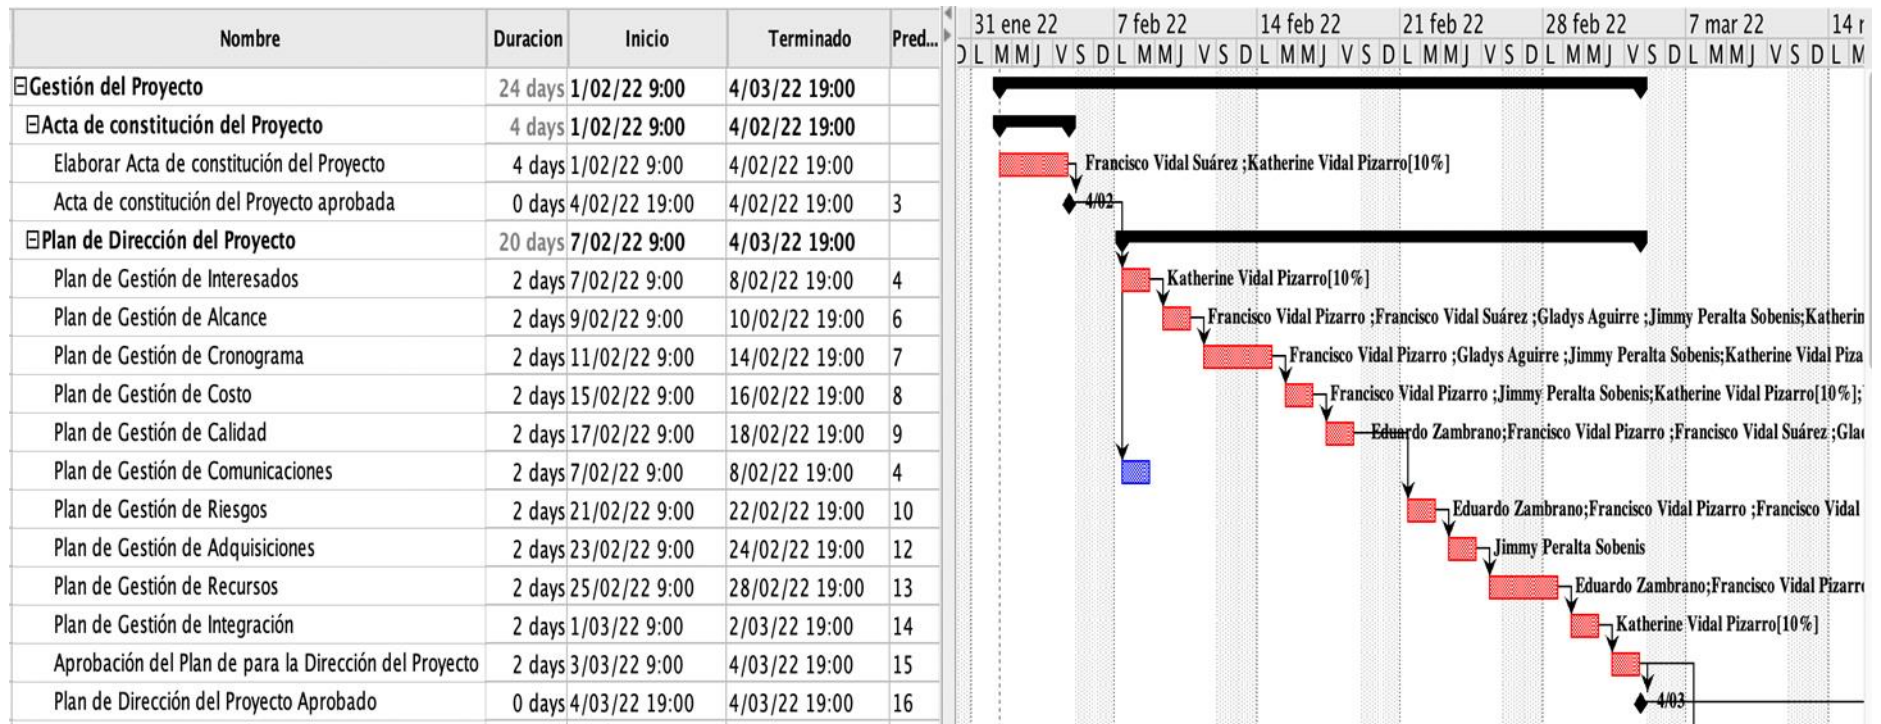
| Nombre | Duracion | Inicio | Terminado | Pred... |
|---|---|---|---|---|
| ⊟Gestión del Proyecto | 24 days | 1/02/22 9:00 | 4/03/22 19:00 | |
| ⊟Acta de constitución del Proyecto | 4 days | 1/02/22 9:00 | 4/02/22 19:00 | |
| Elaborar Acta de constitución del Proyecto | 4 days | 1/02/22 9:00 | 4/02/22 19:00 | |
| Acta de constitución del Proyecto aprobada | 0 days | 4/02/22 19:00 | 4/02/22 19:00 | 3 |
| ⊟Plan de Dirección del Proyecto | 20 days | 7/02/22 9:00 | 4/03/22 19:00 | |
| Plan de Gestión de Interesados | 2 days | 7/02/22 9:00 | 8/02/22 19:00 | 4 |
| Plan de Gestión de Alcance | 2 days | 9/02/22 9:00 | 10/02/22 19:00 | 6 |
| Plan de Gestión de Cronograma | 2 days | 11/02/22 9:00 | 14/02/22 19:00 | 7 |
| Plan de Gestión de Costo | 2 days | 15/02/22 9:00 | 16/02/22 19:00 | 8 |
| Plan de Gestión de Calidad | 2 days | 17/02/22 9:00 | 18/02/22 19:00 | 9 |
| Plan de Gestión de Comunicaciones | 2 days | 7/02/22 9:00 | 8/02/22 19:00 | 4 |
| Plan de Gestión de Riesgos | 2 days | 21/02/22 9:00 | 22/02/22 19:00 | 10 |
| Plan de Gestión de Adquisiciones | 2 days | 23/02/22 9:00 | 24/02/22 19:00 | 12 |
| Plan de Gestión de Recursos | 2 days | 25/02/22 9:00 | 28/02/22 19:00 | 13 |
| Plan de Gestión de Integración | 2 days | 1/03/22 9:00 | 2/03/22 19:00 | 14 |
| Aprobación del Plan de para la Dirección del Proyecto | 2 days | 3/03/22 9:00 | 4/03/22 19:00 | 15 |
| Plan de Dirección del Proyecto Aprobado | 0 days | 4/03/22 19:00 | 4/03/22 19:00 | 16 |

31 ene 22 | 7 feb 22 | 14 feb 22 | 21 feb 22 | 28 feb 22 | 7 mar 22 | 14 r
D L M M J V S D L M M J V S D L M M J V S D L M M J V S D L M M J V S D L M M J V S D L M

Francisco Vidal Suárez ;Katherine Vidal Pizarro[10%]
4/02
Katherine Vidal Pizarro[10%]
Francisco Vidal Pizarro ;Francisco Vidal Suárez ;Gladys Aguirre ;Jimmy Peralta Sobenis;Katherin
Francisco Vidal Pizarro ;Gladys Aguirre ;Jimmy Peralta Sobenis;Katherine Vidal Piza
Francisco Vidal Pizarro ;Jimmy Peralta Sobenis;Katherine Vidal Pizarro[10%];
Eduardo Zambrano;Francisco Vidal Pizarro ;Francisco Vidal Suárez ;Gla
Eduardo Zambrano;Francisco Vidal Pizarro ;Francisco Vidal
Jimmy Peralta Sobenis
Eduardo Zambrano;Francisco Vidal Pizarr
Katherine Vidal Pizarro[10%]
4/03